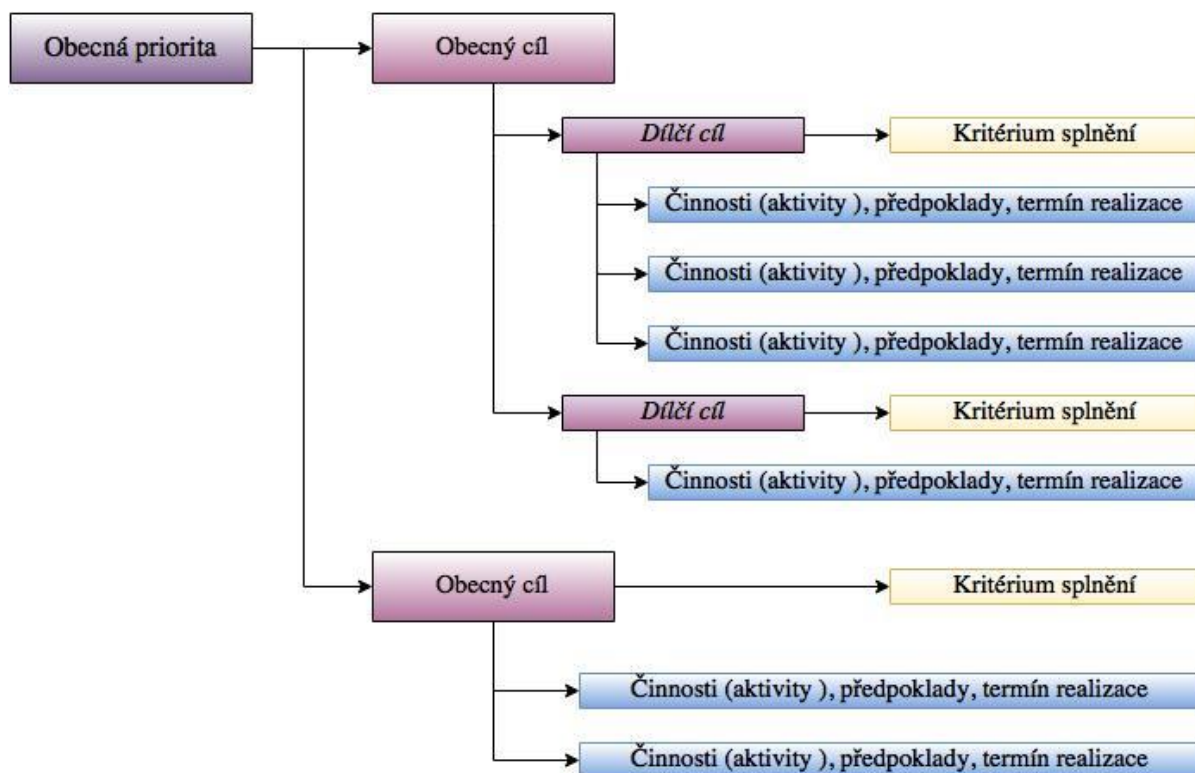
Obecná priorita

Obecný cíl

Dílčí cíl

Kritérium splnění

Činnosti (aktivity ), předpoklady, termín realizace

Činnosti (aktivity ), předpoklady, termín realizace

Činnosti (aktivity ), předpoklady, termín realizace

Dílčí cíl

Kritérium splnění

Činnosti (aktivity ), předpoklady, termín realizace

Obecný cíl

Kritérium splnění

Činnosti (aktivity ), předpoklady, termín realizace

Činnosti (aktivity ), předpoklady, termín realizace